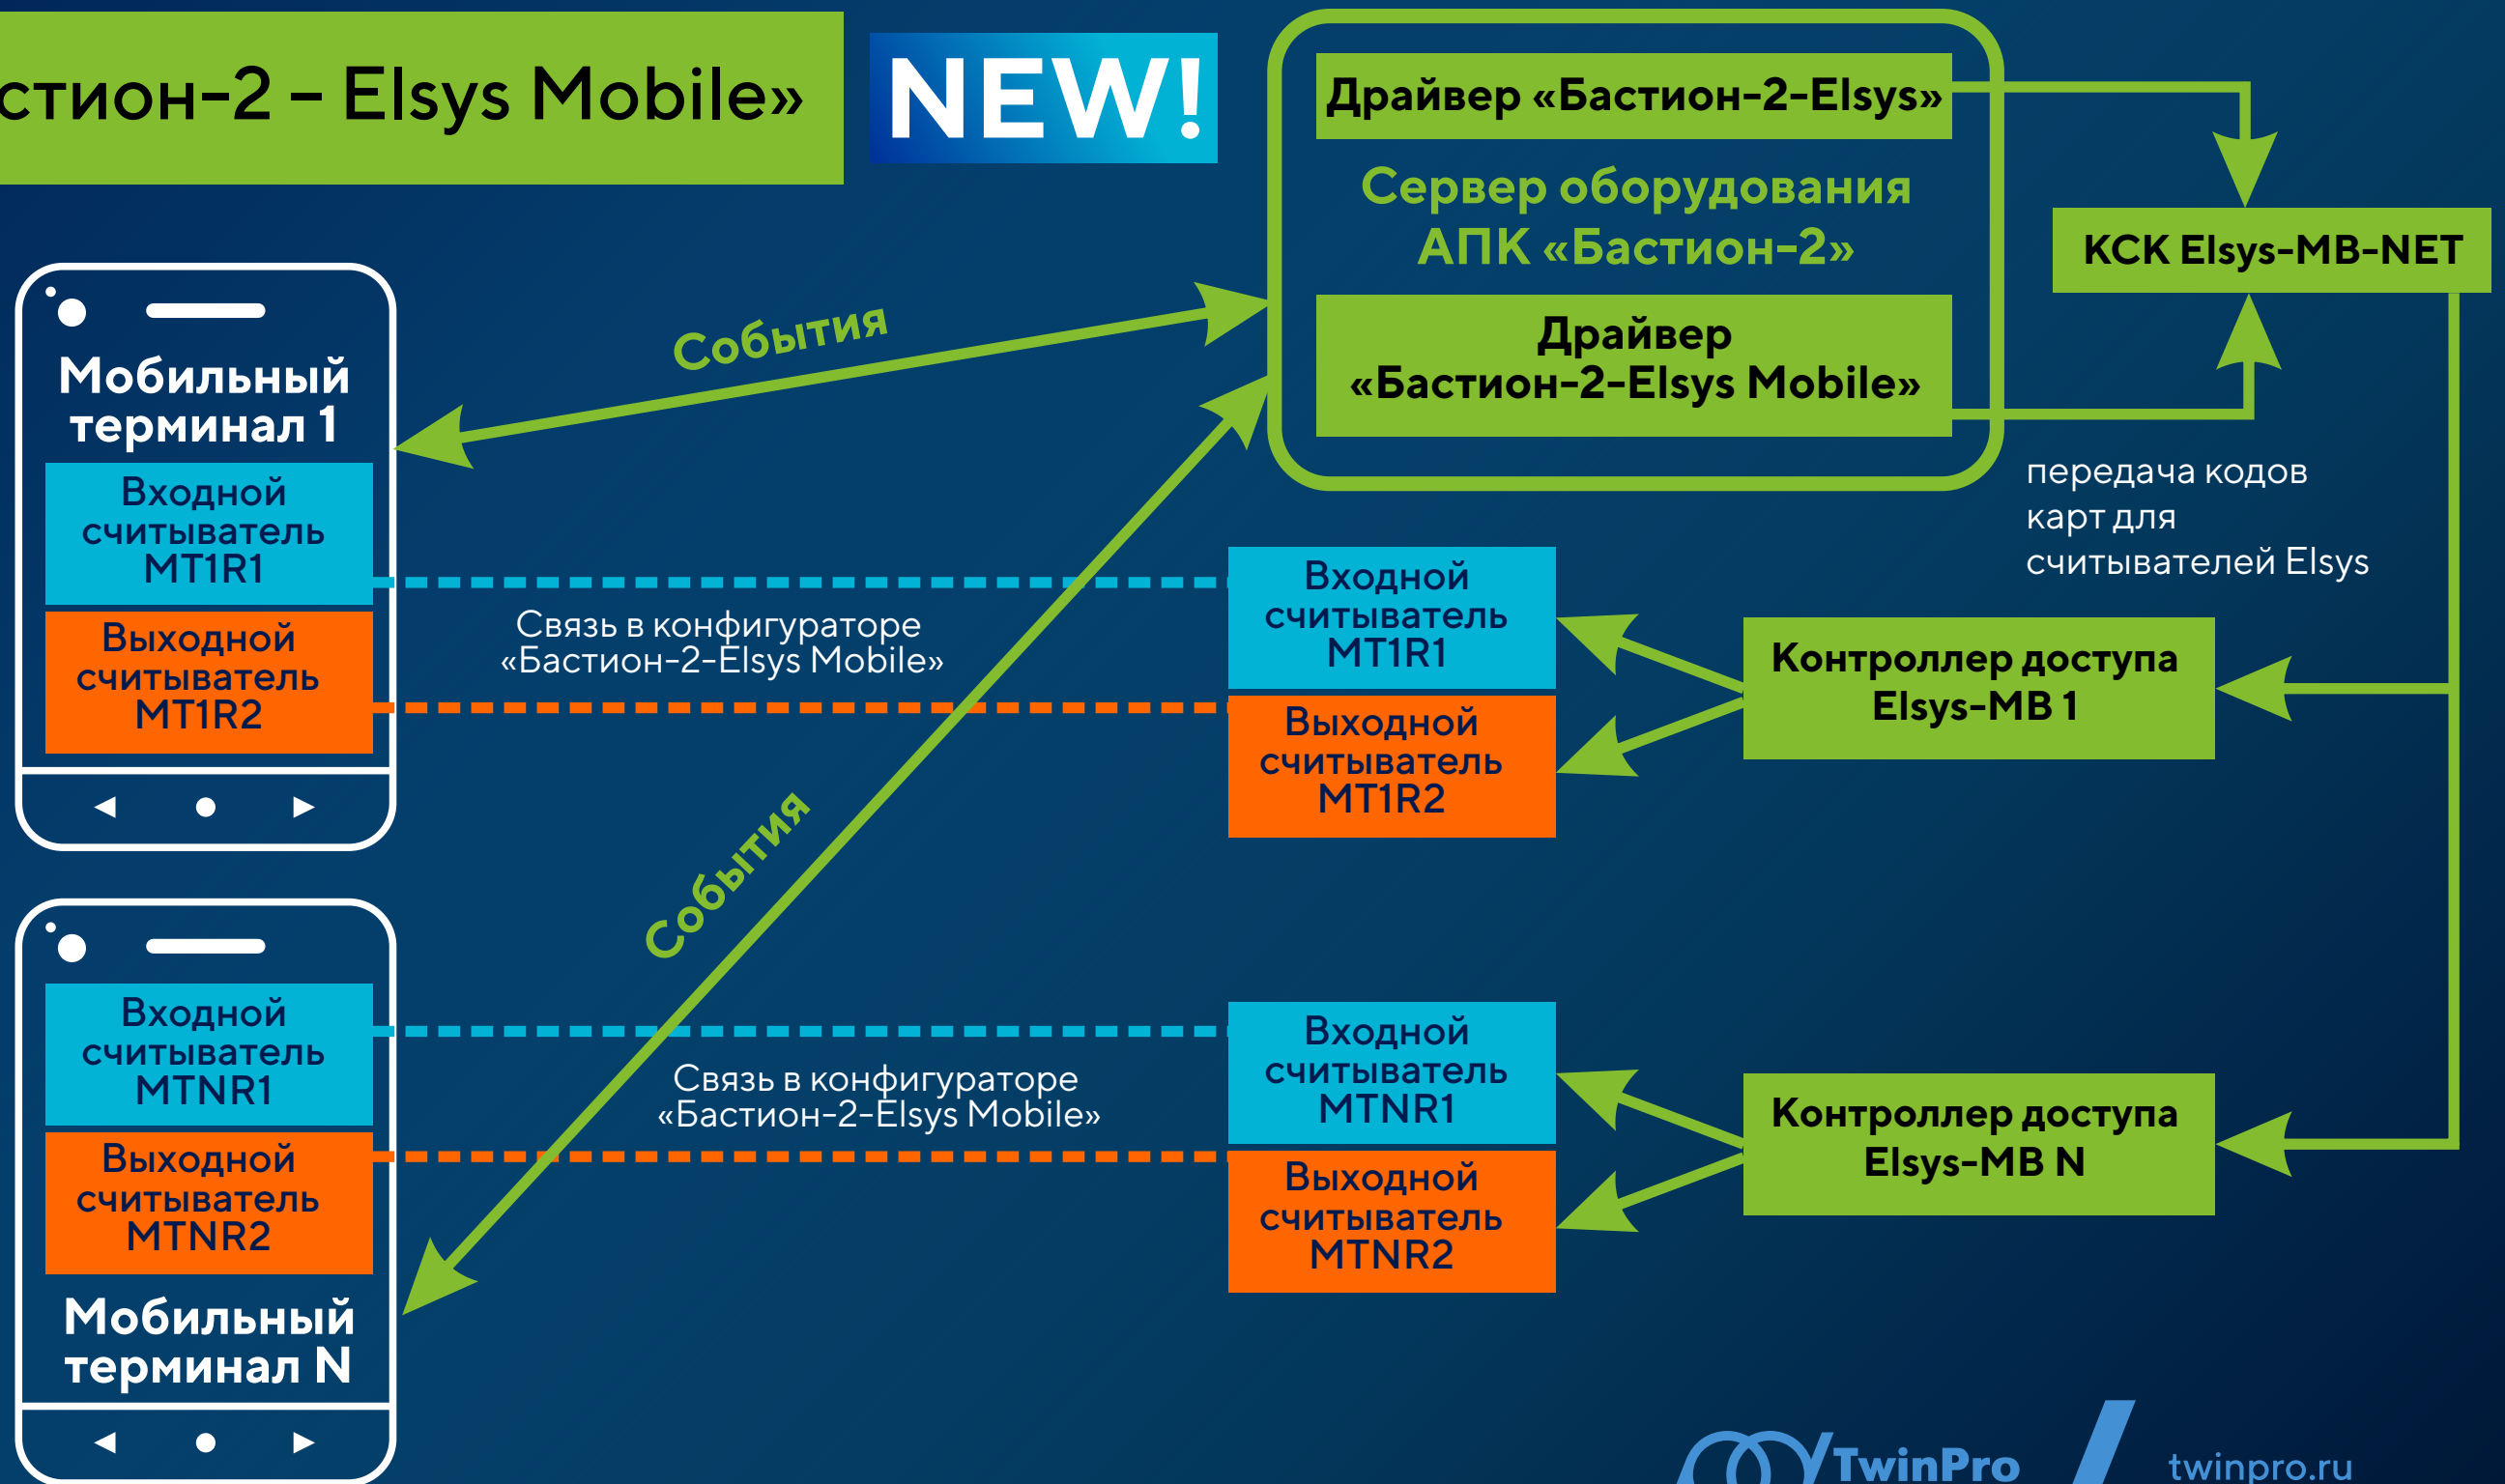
стион-2 – Elsys Mobile»

NEW!

Драйвер «Бастион-2-Elsys»

Сервер оборудования АПК «Бастион-2»

Драйвер «Бастион-2-Elsys Mobile»

КСК Elsys-MB-NET

передача кодов карт для считывателей Elsys

События

Мобильный терминал 1

Входной считыватель MT1R1

Выходной считыватель MT1R2

Связь в конфигураторе «Бастион-2-Elsys Mobile»

Входной считыватель MT1R1

Выходной считыватель MT1R2

Контроллер доступа Elsys-MB 1

События

Входной считыватель MTNR1

Выходной считыватель MTNR2

Мобильный терминал N

Связь в конфигураторе «Бастион-2-Elsys Mobile»

Входной считыватель MTNR1

Выходной считыватель MTNR2

Контроллер доступа Elsys-MB N

TwinPro

twinpro.ru